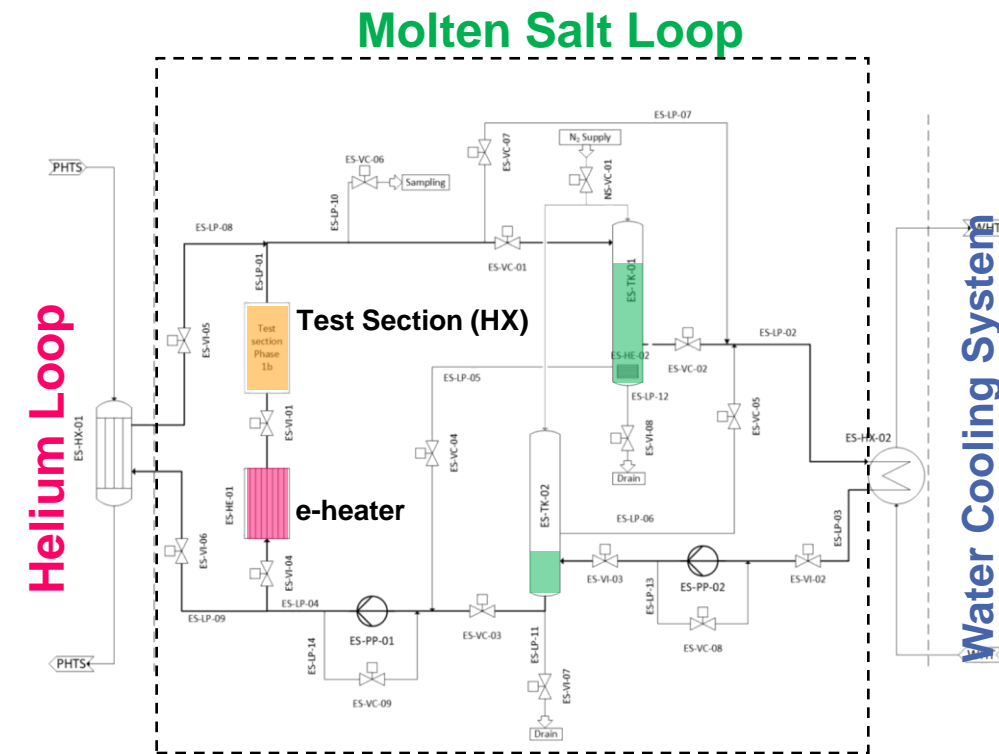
Molten Salt Loop

Helium Loop

Water Cooling System

PHTS
PHTS
ES-HX-01
ES-VI-05
ES-VI-06
ES-LP-08
ES-LP-09
ES-LP-01
Test section Phase 1b
Test Section (HX)
ES-VI-01
ES-HE-01
e-heater
ES-VI-04
ES-LP-04
ES-PP-01
ES-LP-14
ES-VC-09
ES-VC-06
Sampling
ES-LP-10
ES-VC-07
$N_2$ Supply
NS-VC-01
ES-LP-07
ES-VC-01
ES-TK-01
ES-HE-02
ES-LP-12
ES-VI-08
Drain
ES-VC-02
ES-LP-02
ES-VC-05
ES-LP-05
ES-VC-04
ES-TK-02
ES-LP-06
ES-HX-02
ES-LP-03
ES-VI-03
ES-PP-02
ES-VI-02
ES-LP-13
ES-VC-08
ES-VC-03
ES-LP-11
ES-VI-07
Drain
WHT
WHT